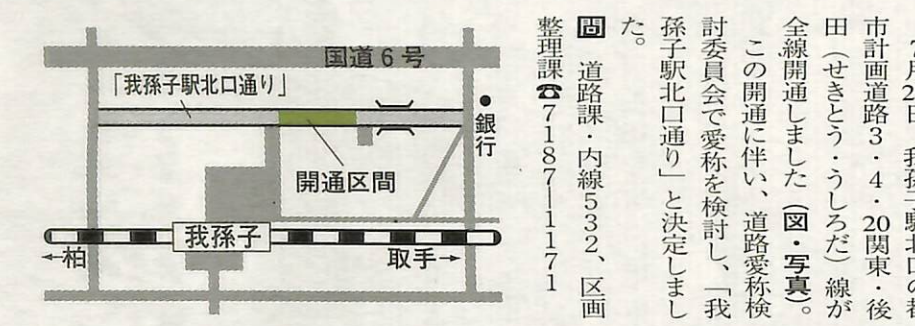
国道６号

「我孫子駅北口通り」

銀行

開通区間

我孫子

←柏

取手→

７月２日、我孫子駅北口の都市計画道路３・４・20関東・後田（せきとう・うしろだ）線が全線開通しました（図・写真）。

この開通に伴い、道路愛称検討委員会で愛称を検討し、「我孫子駅北口通り」と決定しました。

問 道路課・内線532、区画整理課☎7187－1171